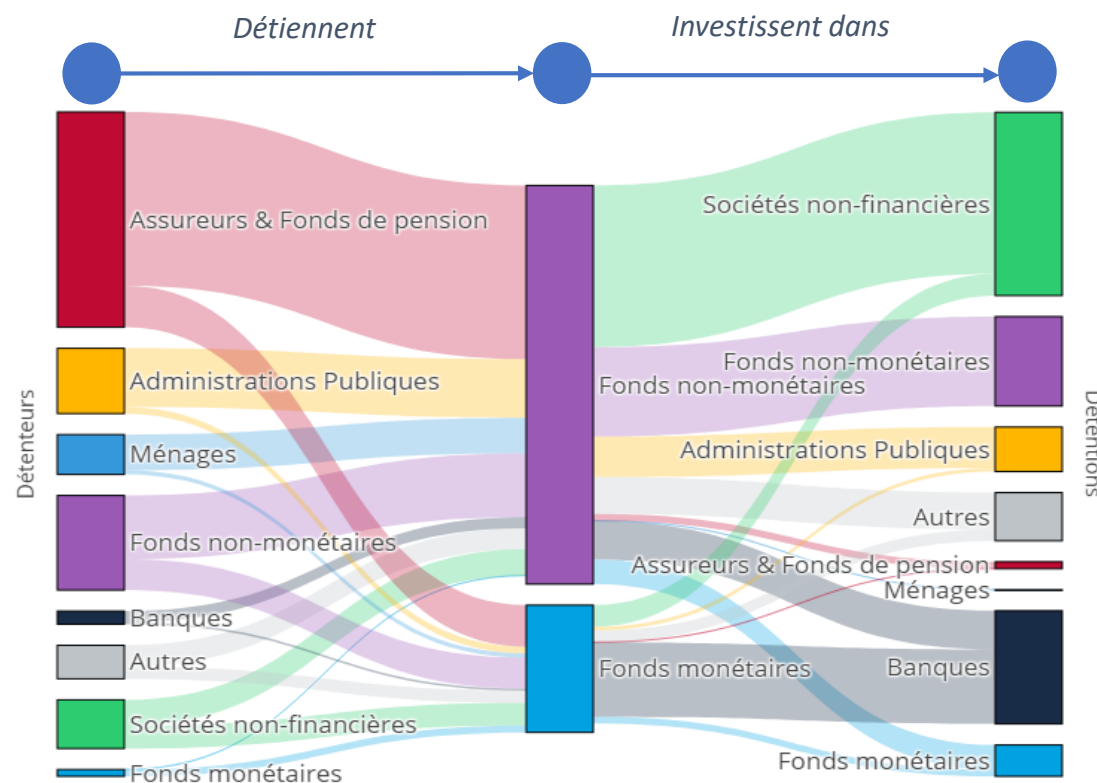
Détiennent

Investissent dans

Détenteurs

Assureurs & Fonds de pension

Administrations Publiques

Ménages

Fonds non-monétaires

Banques

Autres

Sociétés non-financières

Fonds monétaires

Fonds non-monétaires

Fonds monétaires

Sociétés non-financières

Fonds non-monétaires

Administrations Publiques

Autres

Assureurs & Fonds de pension

Ménages

Banques

Fonds monétaires

Détentions